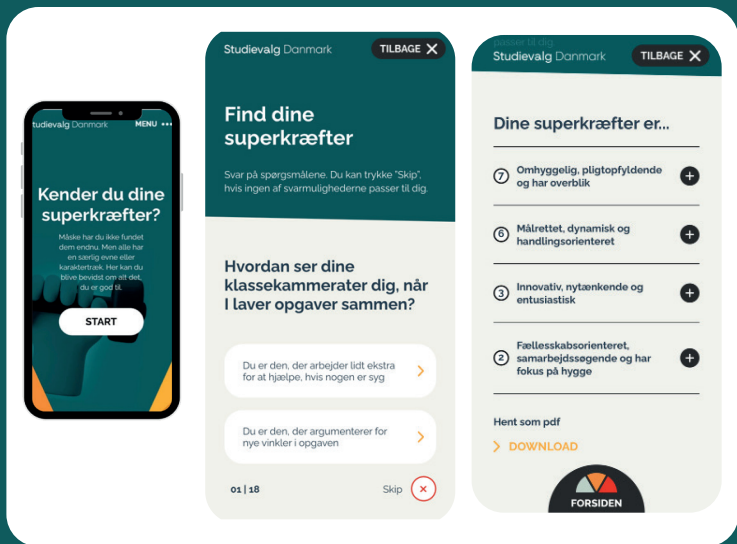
Studievalg Danmark MENU

Kender du dine superkræfter?

Måske har du ikke fundet dem endnu. Men alle har en særlig evne eller karaktertræk. Her kan du blive bevidst om alt det, du er god til.

START

Studievalg Danmark TILBAGE

Find dine superkræfter

Svar på spørgsmålene. Du kan trykke "Skip", hvis ingen af svarmulighederne passer til dig.

Hvordan ser dine klassekammerater dig, når I laver opgaver sammen?

Du er den, der arbejder lidt ekstra for at hjælpe, hvis nogen er syg

Du er den, der argumenterer for nye vinkler i opgaven

01 | 18

Skip

Studievalg Danmark TILBAGE

Dine superkræfter er...

7 Omhyggelig, pligtopfyldende og har overblik

6 Målrettet, dynamisk og handlingsorienteret

3 Innovativ, nytænkende og entusiastisk

2 Fællesskabsorienteret, samarbejdssøgende og har fokus på hygge

Hent som pdf

DOWNLOAD

FORSIDEN